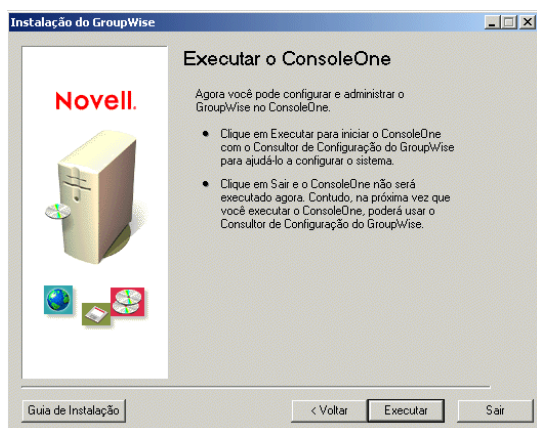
Instalação do GroupWise

Novell.

Executar o ConsoleOne

Agora você pode configurar e administrar o GroupWise no ConsoleOne.

• Clique em Executar para iniciar o ConsoleOne com o Consultor de Configuração do GroupWise para ajudá-lo a configurar o sistema.

• Clique em Sair e o ConsoleOne não será executado agora. Contudo, na próxima vez que você executar o ConsoleOne, poderá usar o Consultor de Configuração do GroupWise.

Guia de Instalação

< Voltar

Executar

Sair